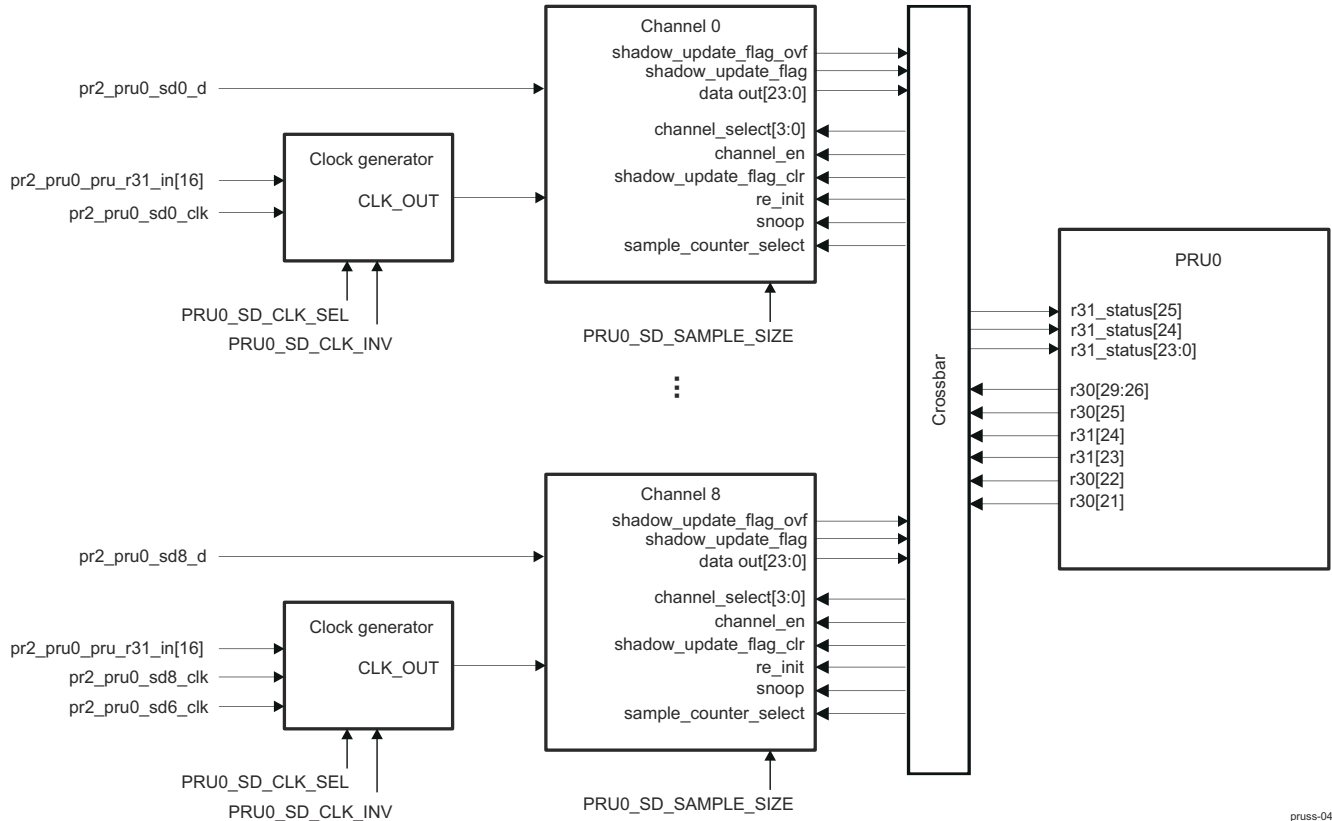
Channel 0
shadow_update_flag_ovf
shadow_update_flag
data out[23:0]
channel_select[3:0]
channel_en
shadow_update_flag_clr
re_init
snoop
sample_counter_select

pr2_pru0_sd0_d

Clock generator
CLK_OUT

pr2_pru0_pru_r31_in[16]
pr2_pru0_sd0_clk

PRU0_SD_CLK_SEL
PRU0_SD_CLK_INV

PRU0_SD_SAMPLE_SIZE

Crossbar

PRU0
r31_status[25]
r31_status[24]
r31_status[23:0]
r30[29:26]
r30[25]
r31[24]
r31[23]
r30[22]
r30[21]

Channel 8
shadow_update_flag_ovf
shadow_update_flag
data out[23:0]
channel_select[3:0]
channel_en
shadow_update_flag_clr
re_init
snoop
sample_counter_select

pr2_pru0_sd8_d

Clock generator
CLK_OUT

pr2_pru0_pru_r31_in[16]
pr2_pru0_sd8_clk
pr2_pru0_sd6_clk

PRU0_SD_CLK_SEL
PRU0_SD_CLK_INV

PRU0_SD_SAMPLE_SIZE

pruss-04